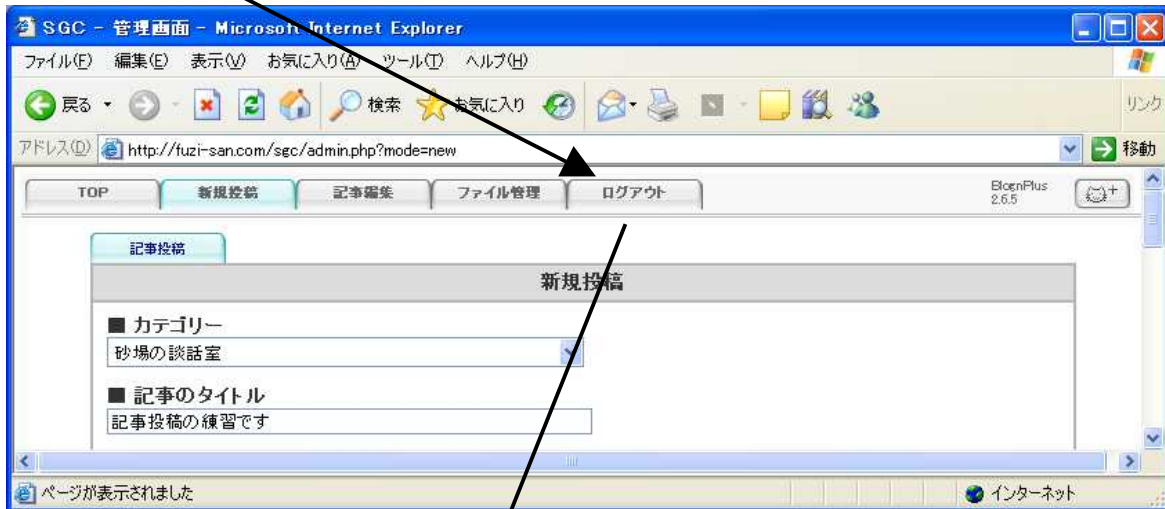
SGC - 管理画面 - Microsoft Internet Explorer

ファイル(F) 編集(E) 表示(V) お気に入り(A) ツール(T) ヘルプ(H)

戻る 検索 お気に入り リンク

アドレス(D) http://fuzi-san.com/sgc/admin.php?mode=new 移動

TOP 新規投稿 記事編集 ファイル管理 ログアウト BlognPlus 2.6.5

記事投稿

新規投稿

■ カテゴリー
砂場の談話室

■ 記事のタイトル
記事投稿の練習です

ページが表示されました インターネット